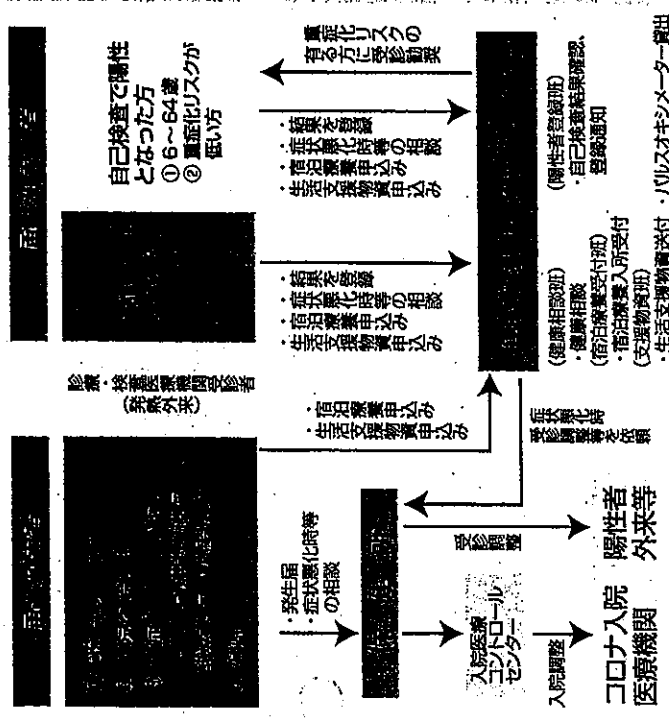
自己検査で陽性となった方
① 6～64歳
② 重症化リスクが低い方

重症化リスクの有る方に受診勧奨

・結果を登録
・症状悪化時等の相談
・宿泊療養申込み
・生活支援物資申込み

(陽性者登録班)
・自己検査結果確認、登録通知

・結果を登録
・症状悪化時等の相談
・宿泊療養申込み
・生活支援物資申込み

(健康相談班)
・健康相談
(宿泊療養受付班)
・宿泊療養入所受付
(支援物資班)
・生活支援物資送付 ・パルスオキシメーター貸出

診療・検査医療機関受診者
(発熱外来)

・宿泊療養申込み
・生活支援物資申込み

症状悪化時受診調整等を依頼

・発生届
・症状悪化時等の相談

受診調整

陽性者外来等

入院医療コントロールセンター

入院調整

コロナ入院医療機関